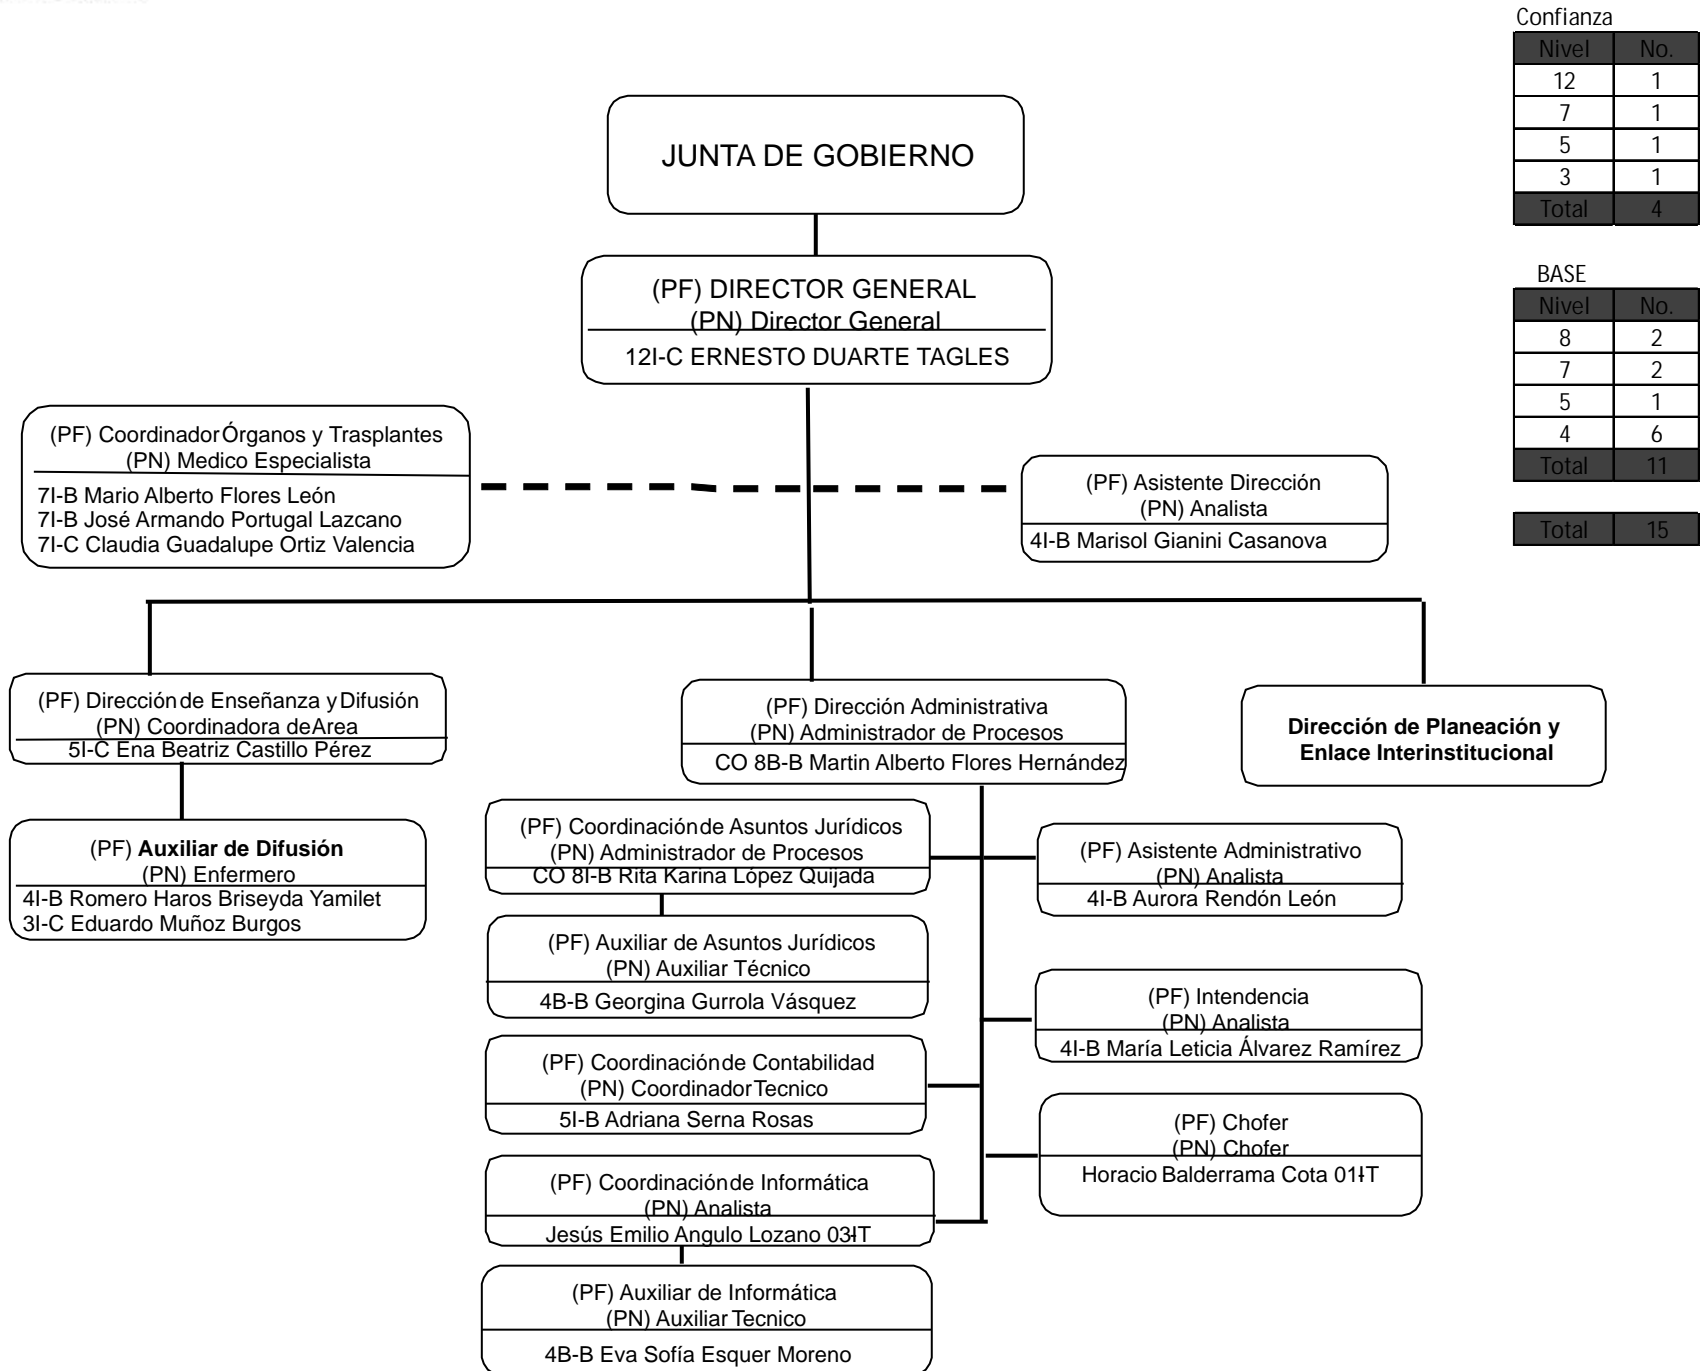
Confianza

| Nivel | No. |
|---|---|
| 12 | 1 |
| 7 | 1 |
| 5 | 1 |
| 3 | 1 |
| Total | 4 |

BASE

| Nivel | No. |
|---|---|
| 8 | 2 |
| 7 | 2 |
| 5 | 1 |
| 4 | 6 |
| Total | 11 |

| Total | 15 |
|---|---|

JUNTA DE GOBIERNO

(PF) DIRECTOR GENERAL
(PN) Director General
12I-C ERNESTO DUARTE TAGLES

(PF) Coordinador Órganos y Trasplantes
(PN) Medico Especialista
7I-B Mario Alberto Flores León
7I-B José Armando Portugal Lazcano
7I-C Claudia Guadalupe Ortiz Valencia

(PF) Asistente Dirección
(PN) Analista
4I-B Marisol Gianini Casanova

(PF) Dirección de Enseñanza y Difusión
(PN) Coordinadora de Area
5I-C Ena Beatriz Castillo Pérez

(PF) Auxiliar de Difusión
(PN) Enfermero
4I-B Romero Haros Briseyda Yamilet
3I-C Eduardo Muñoz Burgos

(PF) Dirección Administrativa
(PN) Administrador de Procesos
CO 8B-B Martin Alberto Flores Hernández

Dirección de Planeación y Enlace Interinstitucional

(PF) Coordinación de Asuntos Jurídicos
(PN) Administrador de Procesos
CO 8I-B Rita Karina López Quijada

(PF) Asistente Administrativo
(PN) Analista
4I-B Aurora Rendón León

(PF) Auxiliar de Asuntos Jurídicos
(PN) Auxiliar Técnico
4B-B Georgina Gurrola Vásquez

(PF) Intendencia
(PN) Analista
4I-B María Leticia Álvarez Ramírez

(PF) Coordinación de Contabilidad
(PN) Coordinador Tecnico
5I-B Adriana Serna Rosas

(PF) Chofer
(PN) Chofer
Horacio Balderrama Cota 01IT

(PF) Coordinación de Informática
(PN) Analista
Jesús Emilio Angulo Lozano 03IT

(PF) Auxiliar de Informática
(PN) Auxiliar Tecnico
4B-B Eva Sofía Esquer Moreno